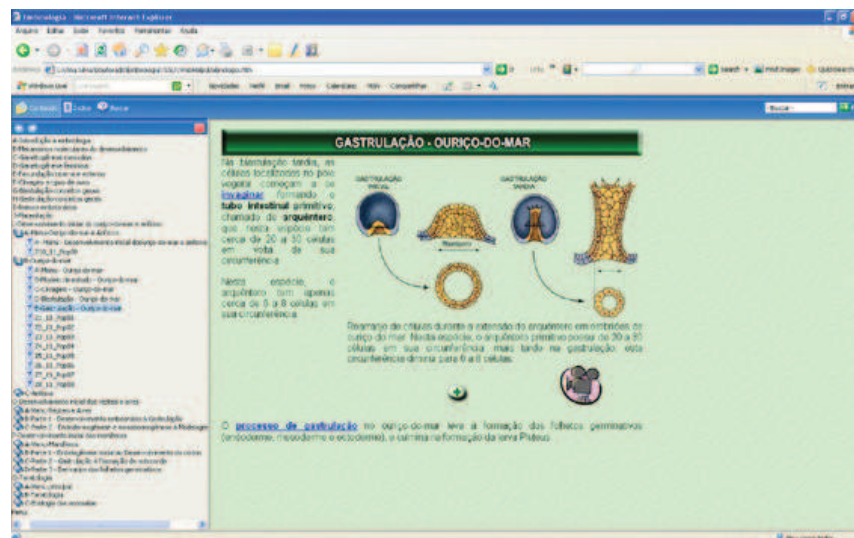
Embriologia - Microsoft Internet Explorer

Arquivo Editar Exibir Favoritos Ferramentas Ajuda

GASTRULAÇÃO - OURIÇO-DO-MAR

Na gastrulação tardia, as células localizadas no polo vegetal começam a se invaginar formando o tubo intestinal primitivo, chamado de arquêntero, que nesta espécie tem cerca de 20 a 30 células em volta de sua circunferência.

Nesta espécie, o arquêntero tem apenas cerca de 6 a 8 células em sua circunferência.

GASTRULAÇÃO INICIAL

GASTRULAÇÃO TARDIA

Rearranjo de células durante a extensão do arquêntero em embriões de ouriço do mar. Nesta espécie, o arquêntero primitivo possui de 20 a 30 células em sua circunferência, mais tarde na gastrulação, esta circunferência diminui para 6 a 8 células.

O processo de gastrulação no ouriço-do-mar leva a formação dos folhetos germinativos (endoderme, mesoderme e ectoderme), e culmina na formação da larva Pluteus.